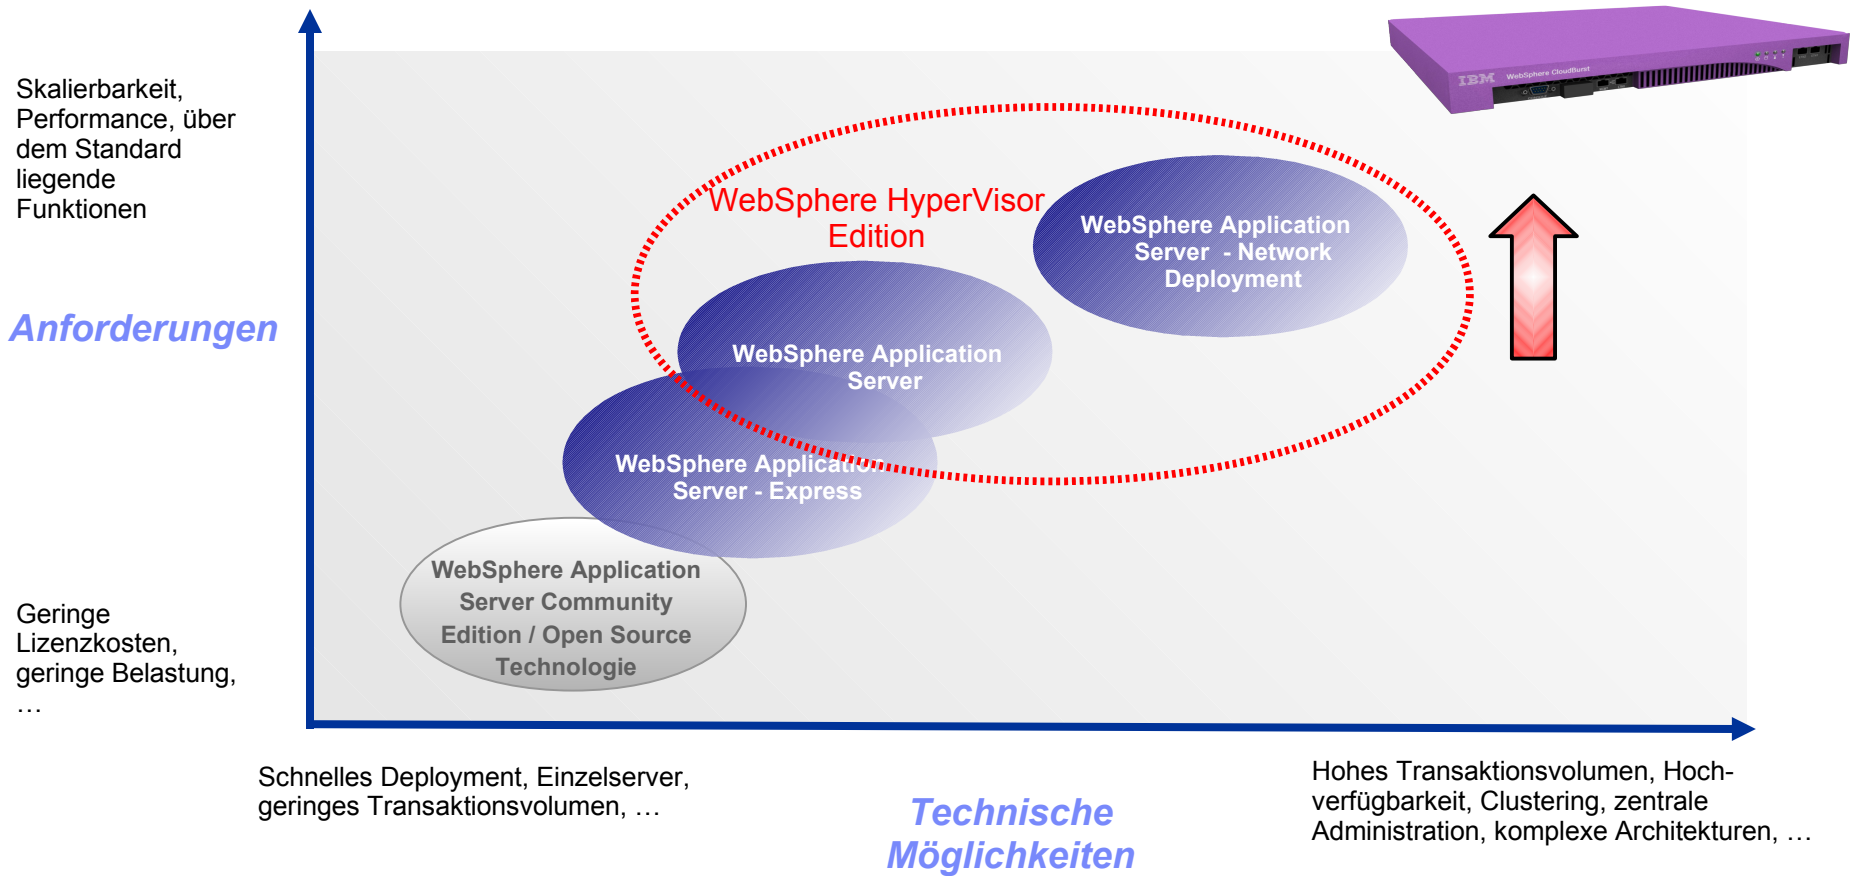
Skalierbarkeit, Performance, über dem Standard liegende Funktionen

Anforderungen

Geringe Lizenzkosten, geringe Belastung, …

IBM WebSphere CloudBurst

WebSphere HyperVisor Edition

WebSphere Application Server - Network Deployment

WebSphere Application Server

WebSphere Application Server - Express

WebSphere Application Server Community Edition / Open Source Technologie

Schnelles Deployment, Einzelserver, geringes Transaktionsvolumen, …

Technische Möglichkeiten

Hohes Transaktionsvolumen, Hochverfügbarkeit, Clustering, zentrale Administration, komplexe Architekturen, …